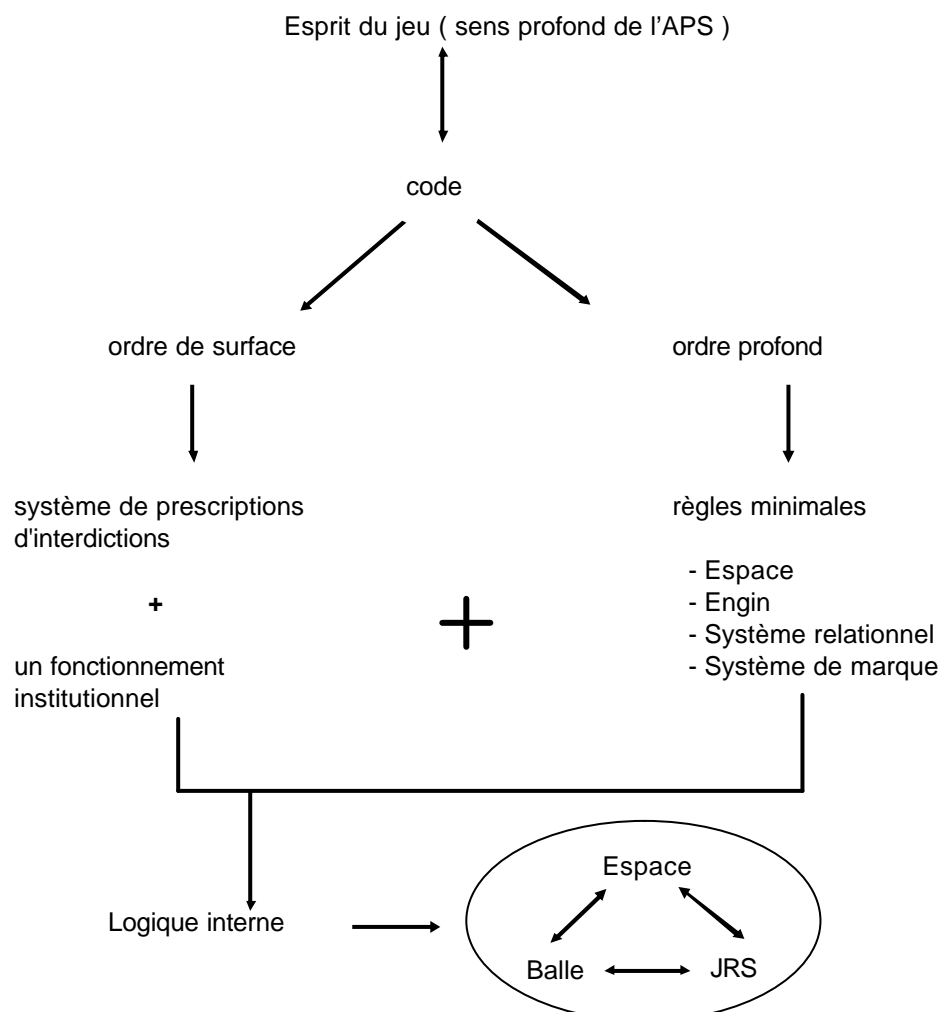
Esprit du jeu ( sens profond de l'APS )

code

ordre de surface

ordre profond

système de prescriptions d'interdictions

+

un fonctionnement institutionnel

+

règles minimales

- Espace
- Engin
- Système relationnel
- Système de marque

Logique interne

Espace

Balle

JRS